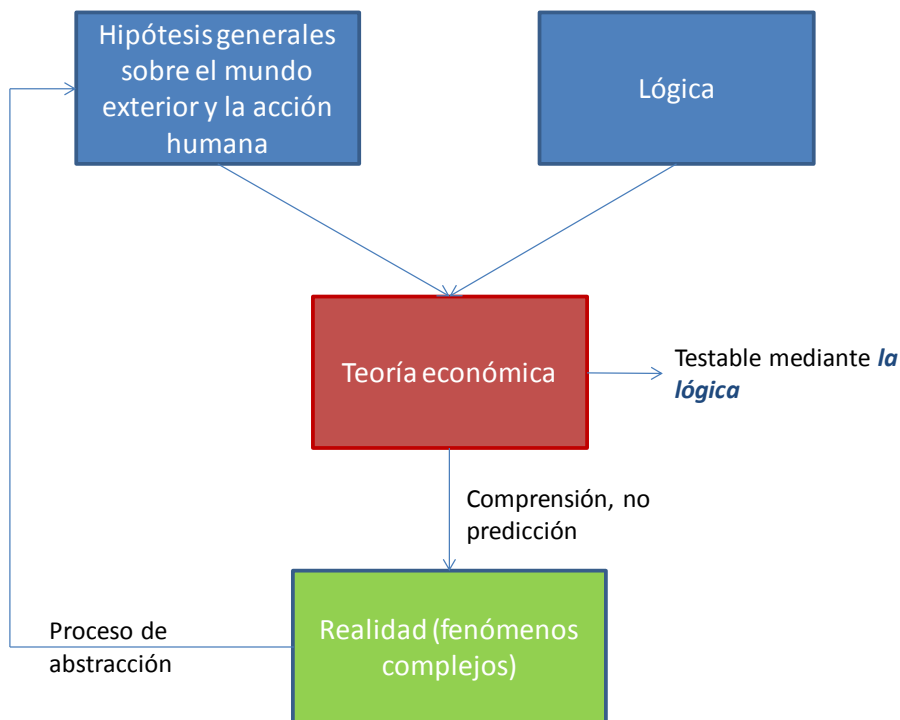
Hipótesis generales sobre el mundo exterior y la acción humana

Lógica

Teoría económica

Testable mediante *la lógica*

Comprensión, no predicción

Proceso de abstracción

Realidad (fenómenos complejos)